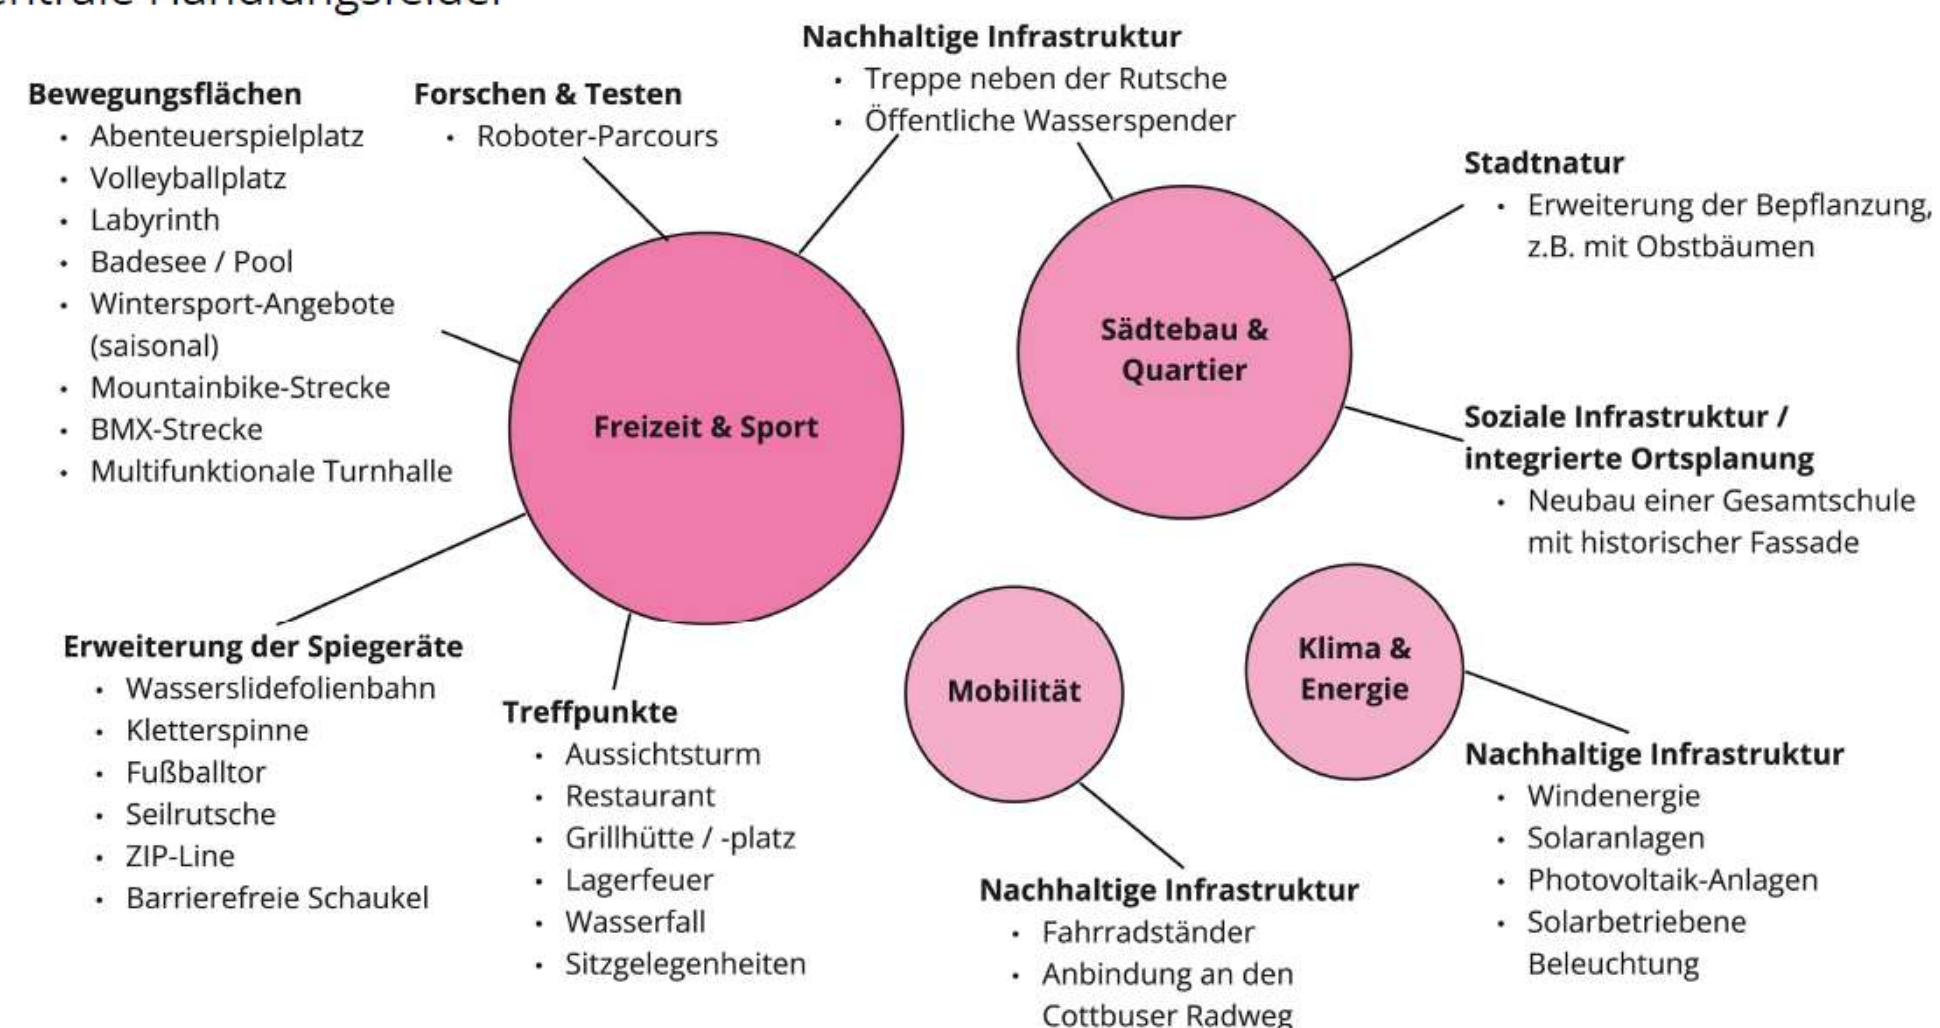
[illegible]

Bewegungsflächen
- Abenteuerspielplatz
- Volleyballplatz
- Labyrinth
- Badesee / Pool
- Wintersport-Angebote (saisonal)
- Mountainbike-Strecke
- BMX-Strecke
- Multifunktionale Turnhalle

Forschen & Testen
- Roboter-Parcours

Nachhaltige Infrastruktur
- Treppe neben der Rutsche
- Öffentliche Wasserspender

Freizeit & Sport

Erweiterung der Spiegeräte
- Wasserslidefolienbahn
- Kletterspinne
- Fußballtor
- Seilrutsche
- ZIP-Line
- Barrierefreie Schaukel

Treffpunkte
- Aussichtsturm
- Restaurant
- Grillhütte / -platz
- Lagerfeuer
- Wasserfall
- Sitzgelegenheiten

Stadtnatur
- Erweiterung der Bepflanzung, z.B. mit Obstbäumen

Sädtebau & Quartier

Soziale Infrastruktur / integrierte Ortsplanung
- Neubau einer Gesamtschule mit historischer Fassade

Mobilität

Nachhaltige Infrastruktur
- Fahrradständer
- Anbindung an den Cottbuser Radweg

Klima & Energie

Nachhaltige Infrastruktur
- Windenergie
- Solaranlagen
- Photovoltaik-Anlagen
- Solarbetriebene Beleuchtung